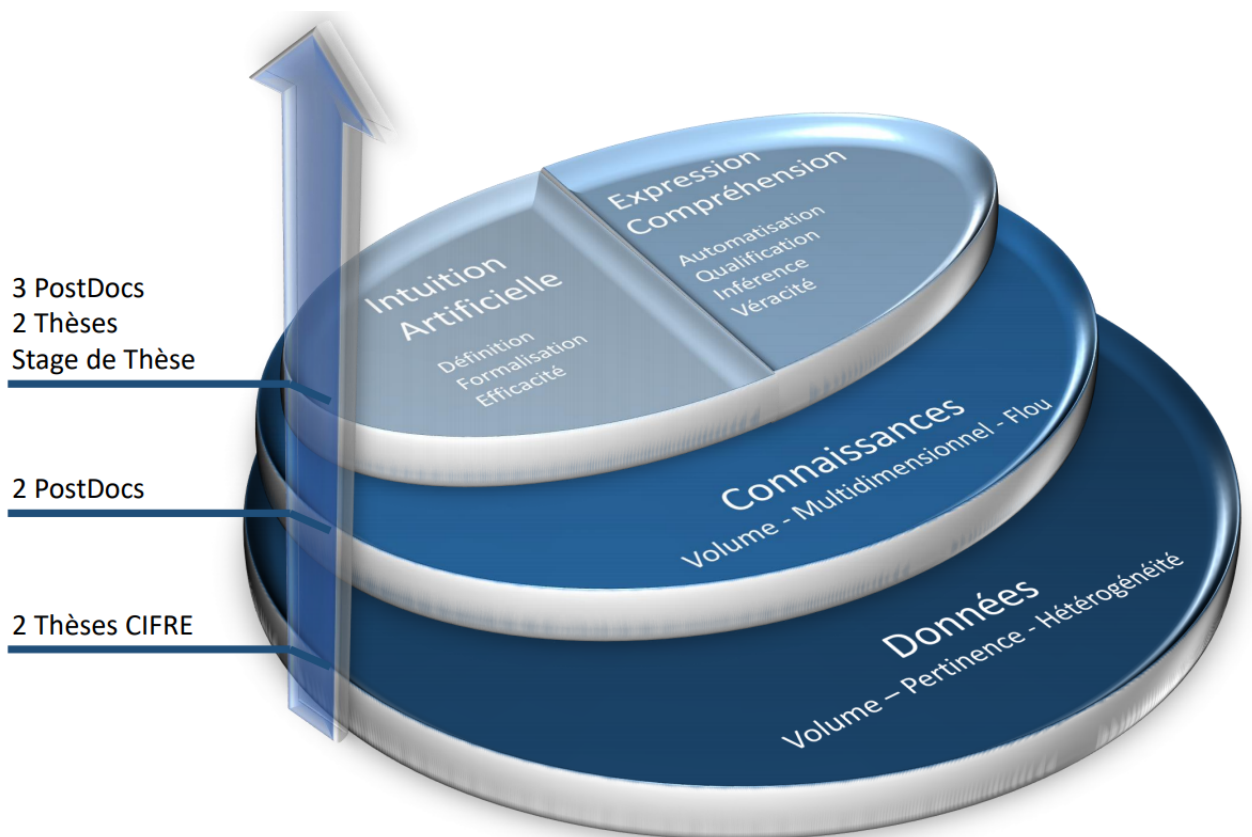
3 PostDocs
2 Thèses
Stage de Thèse

2 PostDocs

2 Thèses CIFRE

Intuition Artificielle
Définition
Formalisation
Efficacité

Expression Compréhension
Automatisation
Qualification
Inférence
Véracité

Connaissances
Volume - Multidimensionnel - Flou

Données
Volume – Pertinence - Hétérogénéité